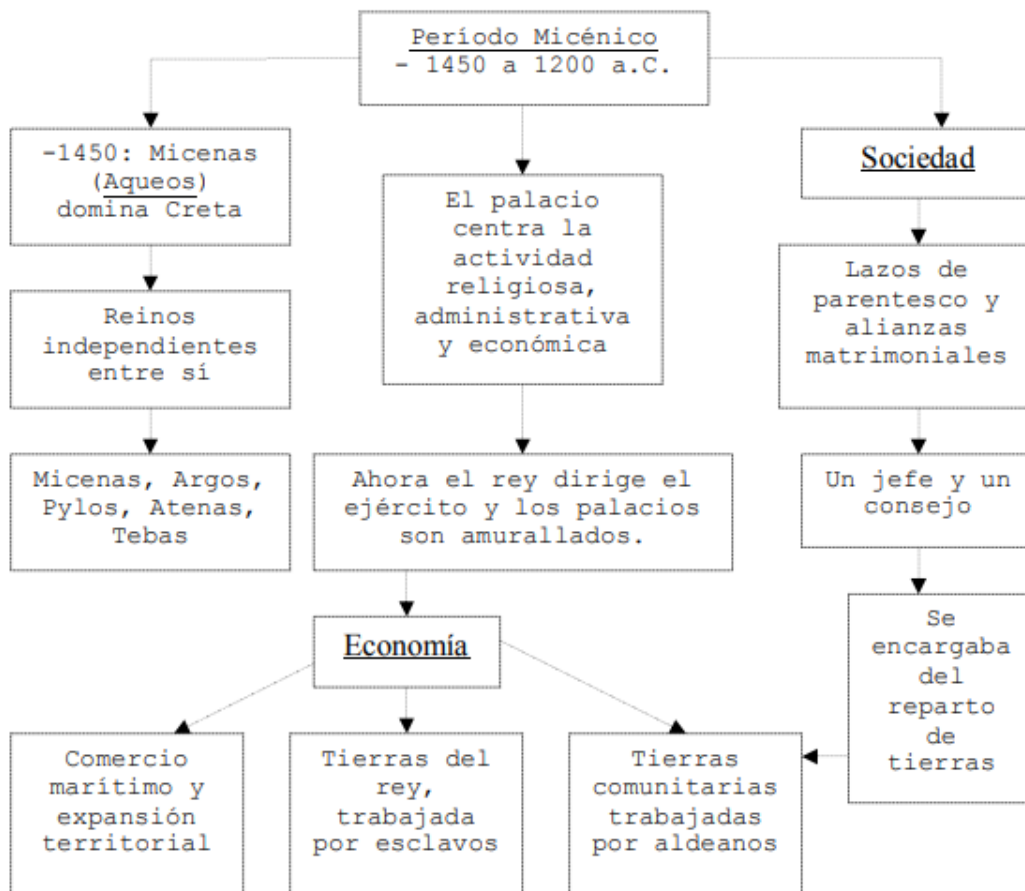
Período Micénico
- 1450 a 1200 a.C.

-1450: Micenas (Aqueos) domina Creta

Reinos independientes entre sí

Micenas, Argos, Pylos, Atenas, Tebas

El palacio centra la actividad religiosa, administrativa y económica

Ahora el rey dirige el ejército y los palacios son amurallados.

Economía

Comercio marítimo y expansión territorial

Tierras del rey, trabajada por esclavos

Tierras comunitarias trabajadas por aldeanos

Sociedad

Lazos de parentesco y alianzas matrimoniales

Un jefe y un consejo

Se encargaba del reparto de tierras